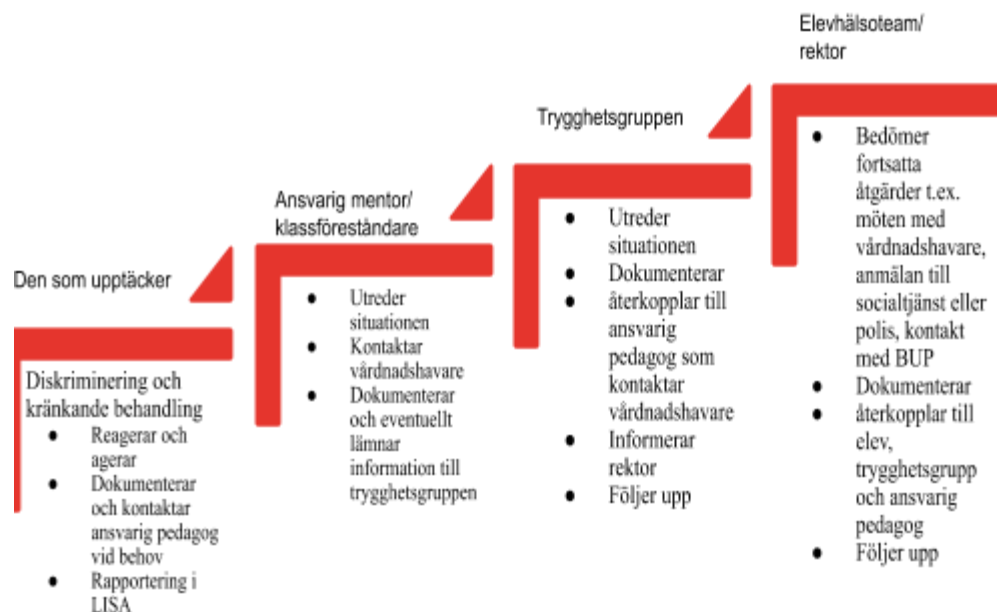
Den som upptäcker

Diskriminering och kränkande behandling
- Reagerar och agerar
- Dokumenterar och kontaktar ansvarig pedagog vid behov
- Rapportering i LISA

Ansvarig mentor/ klassföreståndare

- Utreder situationen
- Kontaktar vårdnadshavare
- Dokumenterar och eventuellt lämnar information till trygghetsgruppen

Trygghetsgruppen

- Utreder situationen
- Dokumenterar
- återkopplar till ansvarig pedagog som kontaktar vårdnadshavare
- Informerar rektor
- Följer upp

Elevhälsoteam/ rektor

- Bedömer fortsatta åtgärder t.ex. möten med vårdnadshavare, anmälan till socialtjänst eller polis, kontakt med BUP
- Dokumenterar
- återkopplar till elev, trygghetsgrupp och ansvarig pedagog
- Följer upp